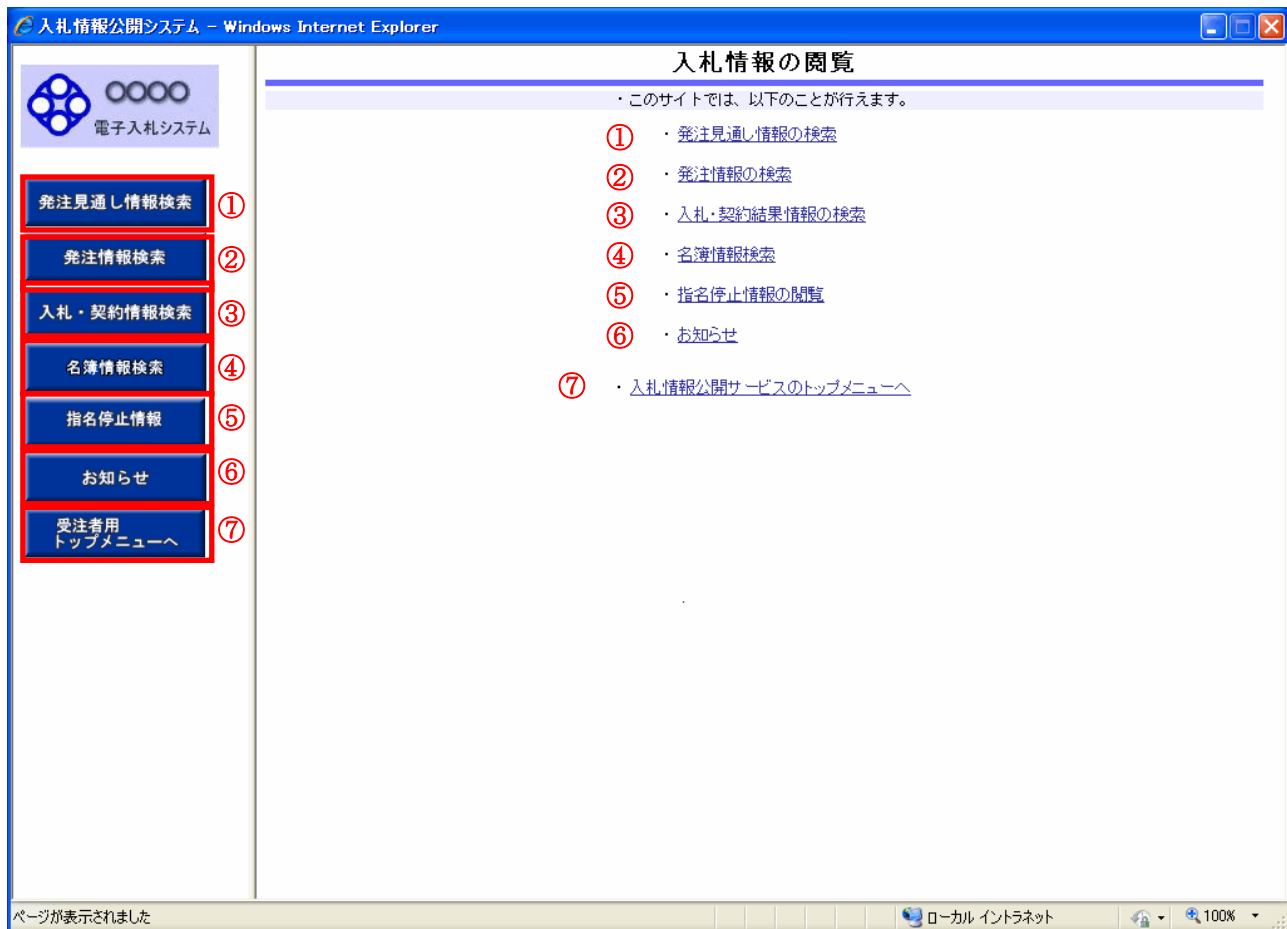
入札情報公開システム – Windows Internet Explorer

OOOO
電子入札システム

発注見通し情報検索 ①
発注情報検索 ②
入札・契約情報検索 ③
名簿情報検索 ④
指名停止情報 ⑤
お知らせ ⑥
受注者用
トップメニューへ ⑦

入札情報の閲覧

・このサイトでは、以下のことが行えます。

① ・発注見通し情報の検索
② ・発注情報の検索
③ ・入札・契約結果情報の検索
④ ・名簿情報検索
⑤ ・指名停止情報の閲覧
⑥ ・お知らせ

⑦ ・入札情報公開サービスのトップメニューへ

ページが表示されました
ローカル イントラネット
100%